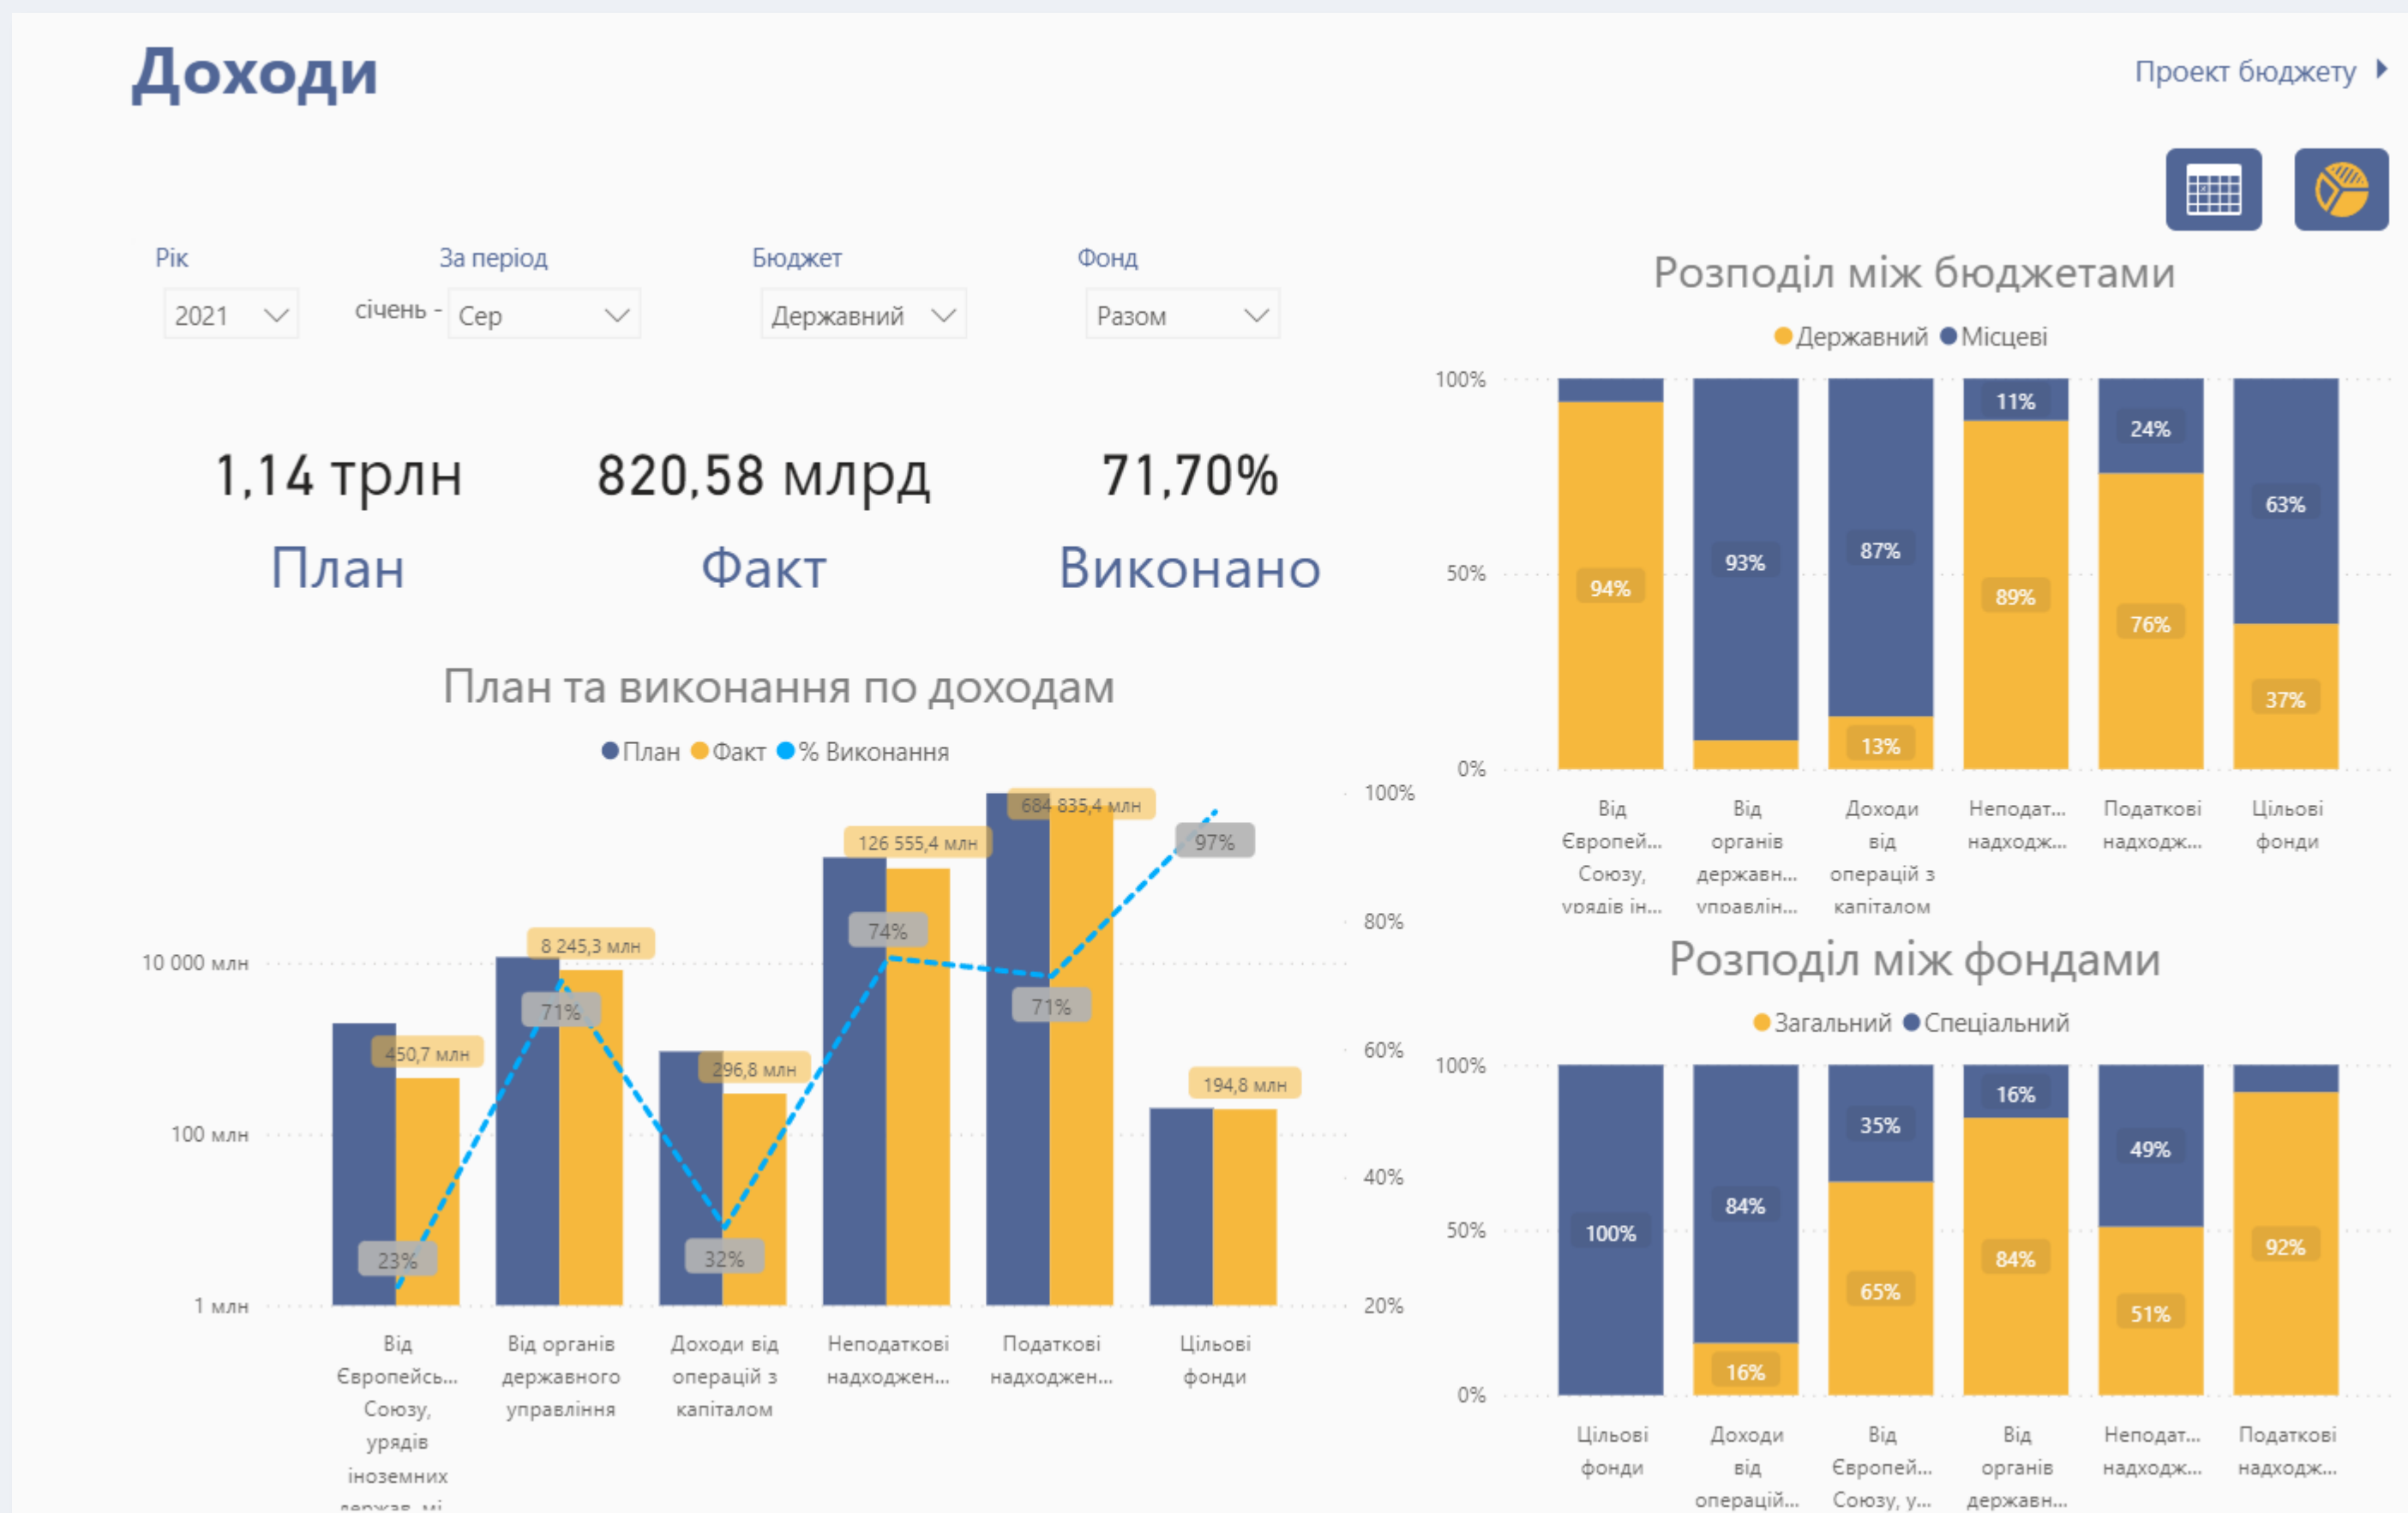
Доходи

Проект бюджету

Рік
2021

За період
січень - Сер

Бюджет
Державний

Фонд
Разом

1,14 трлн
План

820,58 млрд
Факт

71,70%
Виконано

План та виконання по доходам

План Факт % Виконання

10 000 млн
100 млн
1 млн

100%
80%
60%
40%
20%

450,7 млн
8 245,3 млн
296,8 млн
126 555,4 млн
684 835,4 млн
194,8 млн
23%
71%
32%
74%
71%
97%

Від Європейсь... Союзу, урядів іноземних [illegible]
Від органів державного управління
Доходи від операцій з капіталом
Неподаткові надходжен...
Податкові надходжен...
Цільові фонди

Розподіл між бюджетами

Державний Місцеві

100%
50%
0%

94%
93%
87%
13%
11%
89%
24%
76%
63%
37%

Від Європей... Союзу, урядів ін...
Від органів державн... управлін...
Доходи від операцій з капіталом
Неподат... надходж...
Податкові надходж...
Цільові фонди

Розподіл між фондами

Загальний Спеціальний

100%
50%
0%

100%
84%
16%
35%
65%
16%
84%
49%
51%
92%

Цільові фонди
Доходи від операцій...
Від Європей... Союзу, у...
Від органів державн...
Неподат... надходж...
Податкові надходж...